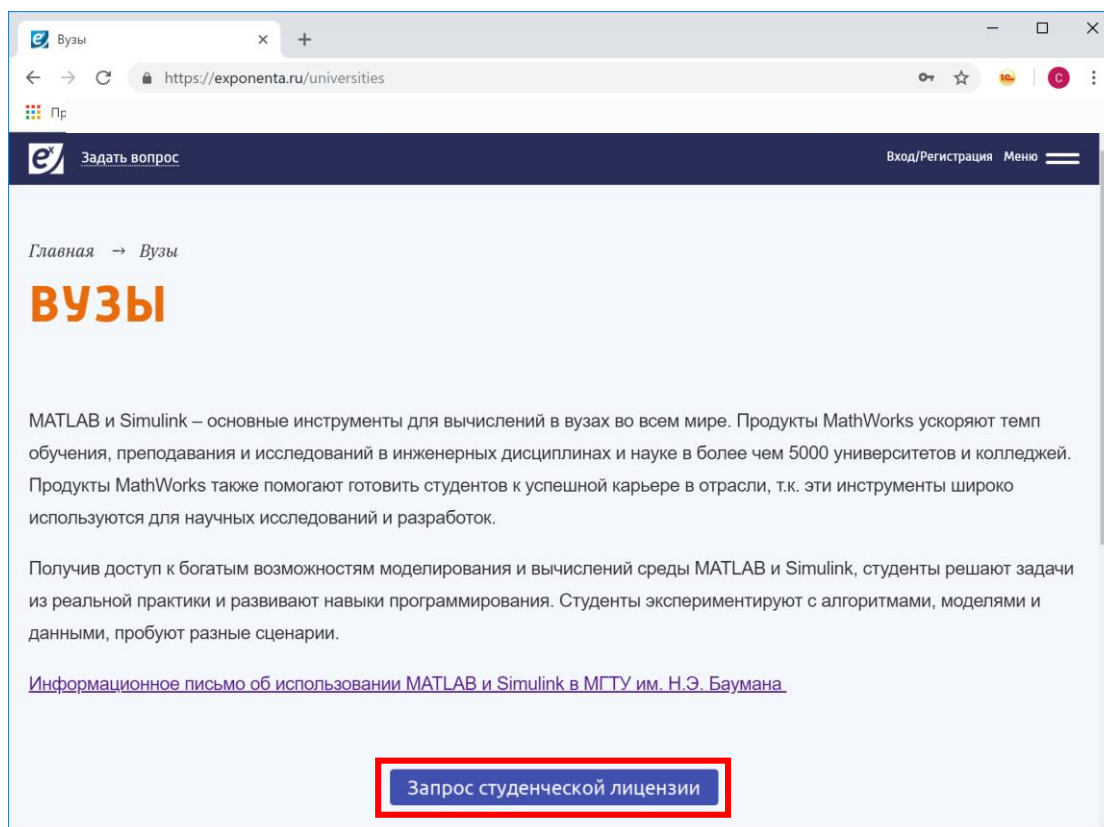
Вузы
https://exponenta.ru/universities
Пр
Задать вопрос
Вход/Регистрация Меню

Главная → Вузы

ВУЗЫ

MATLAB и Simulink – основные инструменты для вычислений в вузах во всем мире. Продукты MathWorks ускоряют темп обучения, преподавания и исследований в инженерных дисциплинах и науке в более чем 5000 университетов и колледжей. Продукты MathWorks также помогают готовить студентов к успешной карьере в отрасли, т.к. эти инструменты широко используются для научных исследований и разработок.

Получив доступ к богатым возможностям моделирования и вычислений среды MATLAB и Simulink, студенты решают задачи из реальной практики и развивают навыки программирования. Студенты экспериментируют с алгоритмами, моделями и данными, пробуют разные сценарии.

Информационное письмо об использовании MATLAB и Simulink в МГТУ им. Н.Э. Баумана

Запрос студенческой лицензии